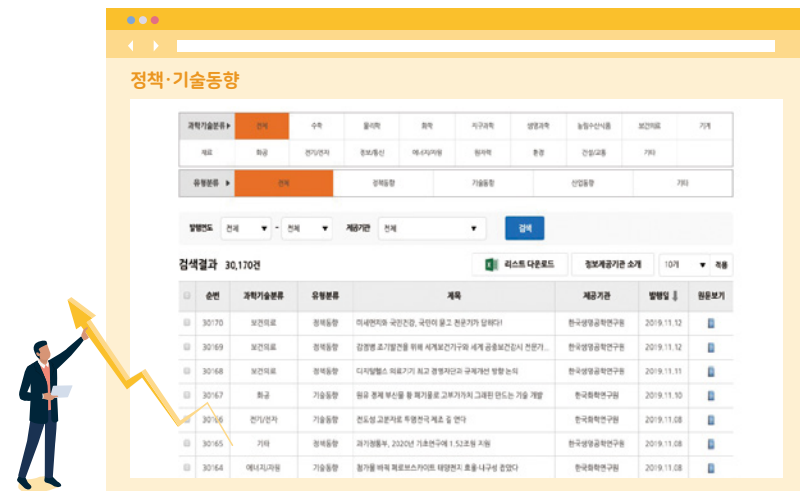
정책·기술동향

| 과학기술분류 ▶ | 전체 | 수학 | 물리학 | 화학 | 지구과학 | 생명과학 | 농림수산식품 | 보건의료 | 기계 |
|---|---|---|---|---|---|---|---|---|---|
| 재료 | 화공 | 전기/전자 | 정보/통신 | 에너지/자원 | 원자력 | 환경 | 건설/교통 | 기타 | |

| 유형분류 ▶ | 전체 | 정책동향 | 기술동향 | 산업동향 | 기타 |
|---|---|---|---|---|---|

발행연도 전체 ▼ ~ 전체 ▼ 제공기관 전체 ▼ 검색

검색결과 30,170건

리스트 다운로드 정보제공기관 소개 10개 ▼ 적용

| | 순번 | 과학기술분류 | 유형분류 | 제목 | 제공기관 | 발행일 | 원문보기 |
|---|---|---|---|---|---|---|---|
| | 30170 | 보건의료 | 정책동향 | 미세먼지와 국민건강, 국민이 묻고 전문가가 답하다! | 한국생명공학연구원 | 2019.11.12 | |
| | 30169 | 보건의료 | 정책동향 | 감염병 조기발견을 위해 세계보건기구와 세계 공중보건감시 전문가... | 한국생명공학연구원 | 2019.11.12 | |
| | 30168 | 보건의료 | 정책동향 | 디지털헬스 의료기기 최고 경영자단과 규제개선 방향 논의 | 한국생명공학연구원 | 2019.11.11 | |
| | 30167 | 화공 | 기술동향 | 원유 정제 부산물 등 폐기물로 고부가가치 그래핀 만드는 기술 개발 | 한국화학연구원 | 2019.11.10 | |
| | 30166 | 전기/전자 | 기술동향 | 전도성 고분자로 투명전극 제조 길 연다 | 한국화학연구원 | 2019.11.08 | |
| | 30165 | 기타 | 정책동향 | 과기정통부, 2020년 기초연구에 1.5조원 지원 | 한국생명공학연구원 | 2019.11.08 | |
| | 30164 | 에너지/자원 | 기술동향 | 철가루 바꿔 페로브스카이트 태양전지 효율 내구성 잡았다 | 한국화학연구원 | 2019.11.08 | |